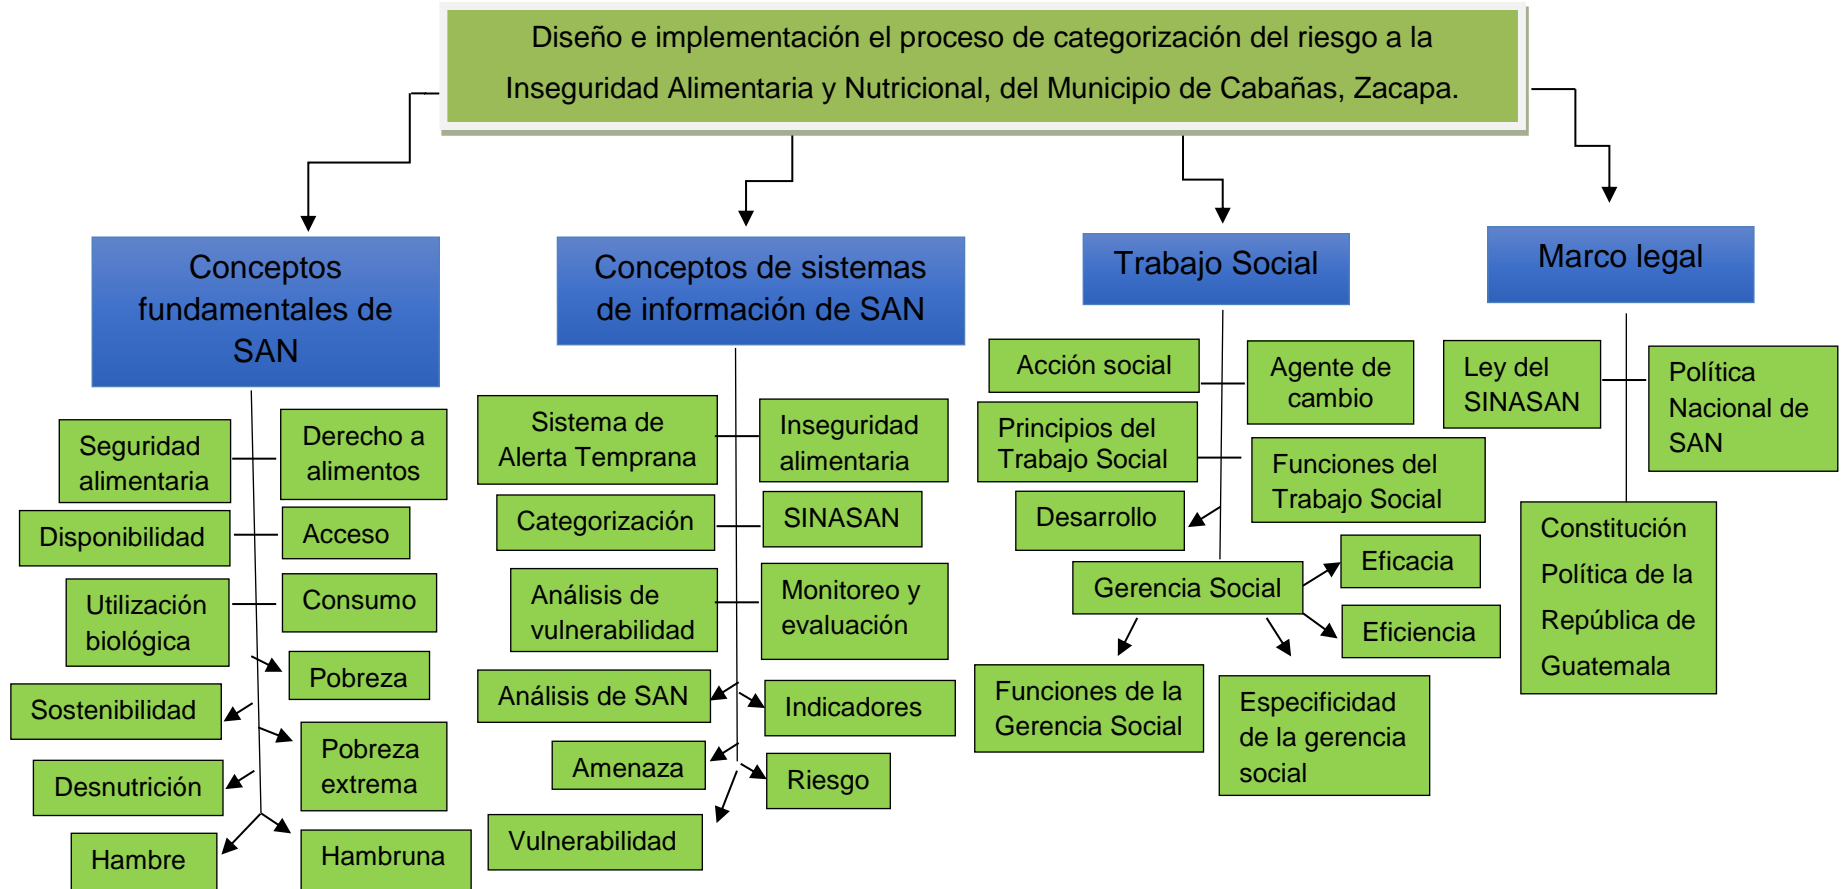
Diseño e implementación el proceso de categorización del riesgo a la Inseguridad Alimentaria y Nutricional, del Municipio de Cabañas, Zacapa.

Conceptos fundamentales de SAN

Seguridad alimentaria

Derecho a alimentos

Disponibilidad

Acceso

Utilización biológica

Consumo

Pobreza

Sostenibilidad

Pobreza extrema

Desnutrición

Hambre

Hambruna

Conceptos de sistemas de información de SAN

Sistema de Alerta Temprana

Inseguridad alimentaria

Categorización

SINASAN

Análisis de vulnerabilidad

Monitoreo y evaluación

Análisis de SAN

Indicadores

Amenaza

Riesgo

Vulnerabilidad

Trabajo Social

Acción social

Agente de cambio

Principios del Trabajo Social

Funciones del Trabajo Social

Desarrollo

Gerencia Social

Eficacia

Eficiencia

Funciones de la Gerencia Social

Especificidad de la gerencia social

Marco legal

Ley del SINASAN

Política Nacional de SAN

Constitución Política de la República de Guatemala